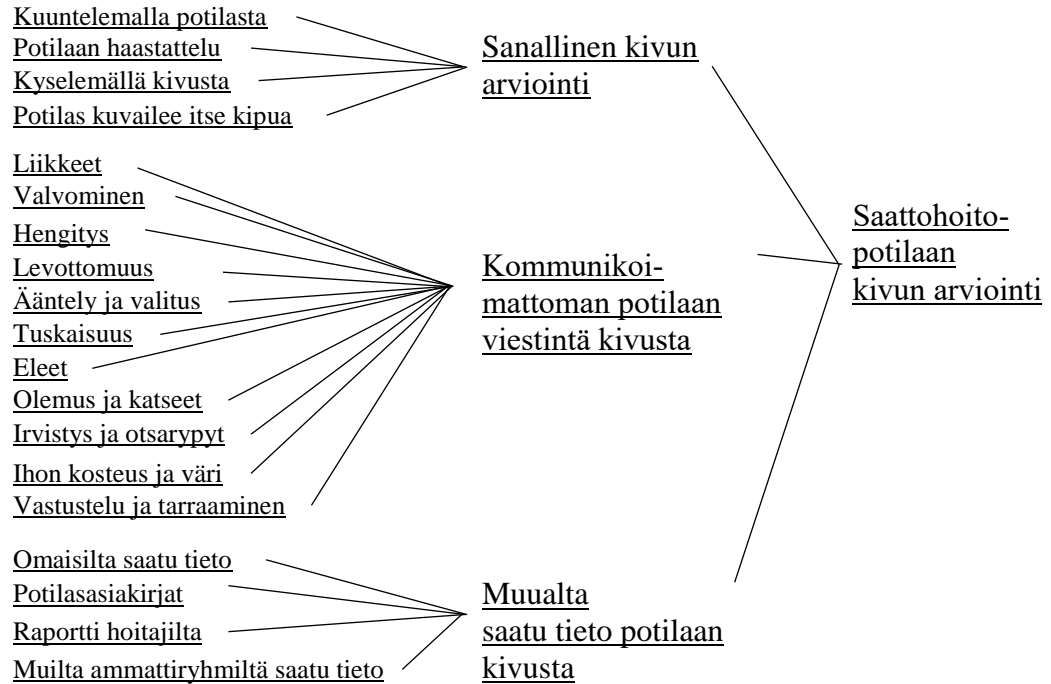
Kuuntelemalla potilasta
Potilaan haastattelu
Kyselemällä kivusta
Potilas kuvailee itse kipua

Sanallinen kivun arviointi

Liikkeet
Valvominen
Hengitys
Levottomuus
Ääntely ja valitus
Tuskaisuus
Eleet
Olemus ja katseet
Irvistys ja otsarypyt
Ihon kosteus ja väri
Vastustelu ja tarraaminen

Kommunikoimattoman potilaan viestintä kivusta

Saattohoitopotilaan kivun arviointi

Omaisilta saatu tieto
Potilasasiakirjat
Raportti hoitajilta
Muilta ammattiryhmiltä saatu tieto

Muualta saatu tieto potilaan kivusta